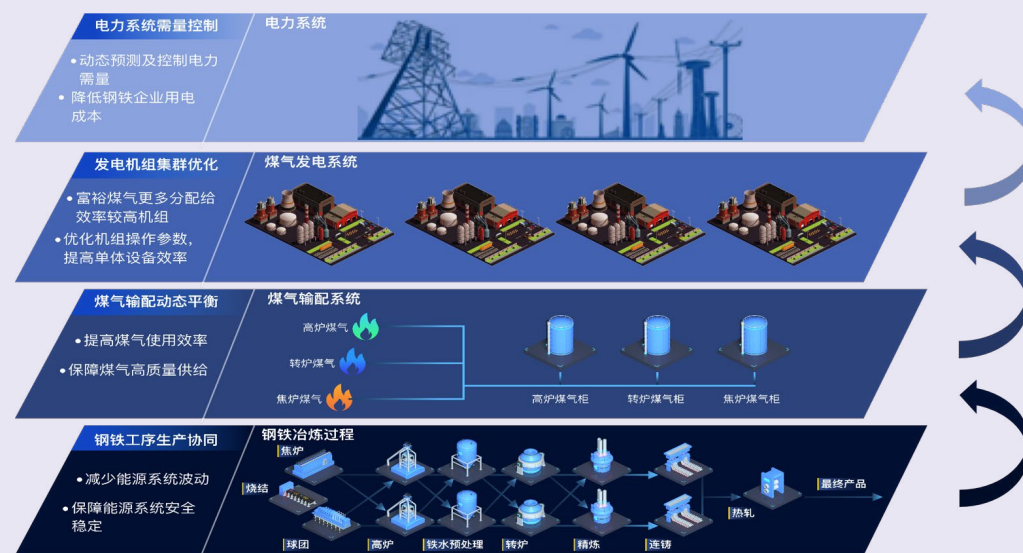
电力系统需量控制

• 动态预测及控制电力需量
• 降低钢铁企业用电成本

电力系统

发电机组集群优化

• 富裕煤气更多分配给效率较高机组
• 优化机组操作参数，提高单体设备效率

煤气发电系统

煤气输配动态平衡

• 提高煤气使用效率
• 保障煤气高质量供给

煤气输配系统

高炉煤气
转炉煤气
焦炉煤气
高炉煤气柜
转炉煤气柜
焦炉煤气柜

钢铁工序生产协同

• 减少能源系统波动
• 保障能源系统安全稳定

钢铁冶炼过程

焦炉
烧结
球团
高炉
铁水预处理
转炉
精炼
连铸
热轧
最终产品